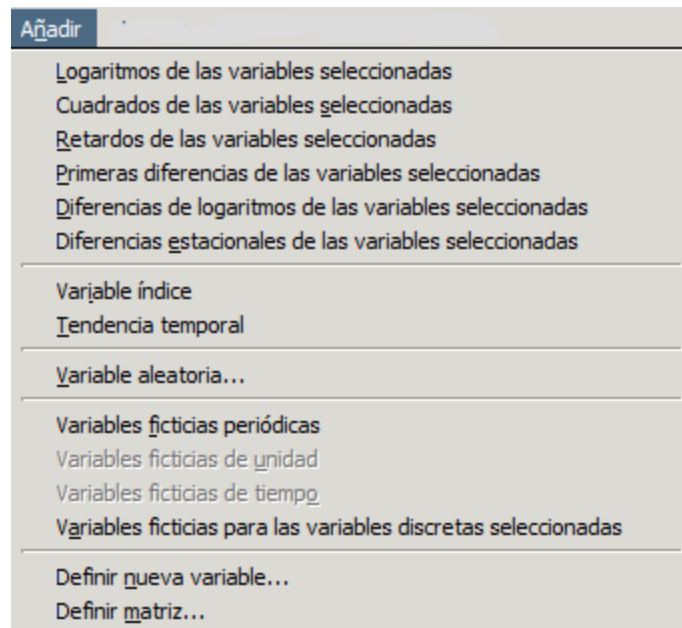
Añadir

Logaritmos de las variables seleccionadas
Cuadrados de las variables seleccionadas
Retardos de las variables seleccionadas
Primeras diferencias de las variables seleccionadas
Diferencias de logaritmos de las variables seleccionadas
Diferencias estacionales de las variables seleccionadas

Variable índice
Tendencia temporal

Variable aleatoria...

Variables ficticias periódicas
Variables ficticias de unidad
Variables ficticias de tiempo
Variables ficticias para las variables discretas seleccionadas

Definir nueva variable...
Definir matriz...